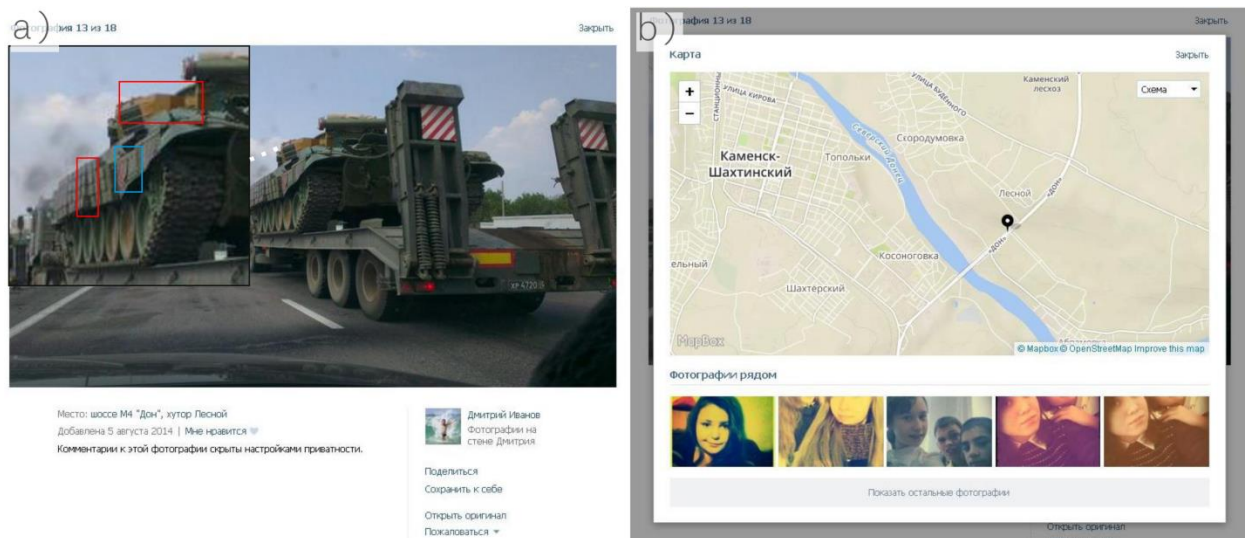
a) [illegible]фия 13 из 18

Закрыть

хр 4720

Место: шоссе М4 "Дон", хутор Лесной
Добавлена 5 августа 2014 | Мне нравится

Комментарии к этой фотографии скрыты настройками приватности.

Дмитрий Иванов
Фотографии на стене Дмитрия

Поделиться
Сохранить к себе

Открыть оригинал
Пожаловаться

b) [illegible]афия 13 из 18

Закрыть

Карта

Закрыть

+
−

Схема

улица Кирова
улица Будённого
Каменский лесхоз
Каменск-Шахтинский
Топольки
Скородумовка
Северский Донец
Лесной
Дон
Косоноговка
Дон
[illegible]ельный
Шахтёрский
MapBox
© Mapbox © OpenStreetMap Improve this map

Фотографии рядом

Показать остальные фотографии

Открыть оригинал